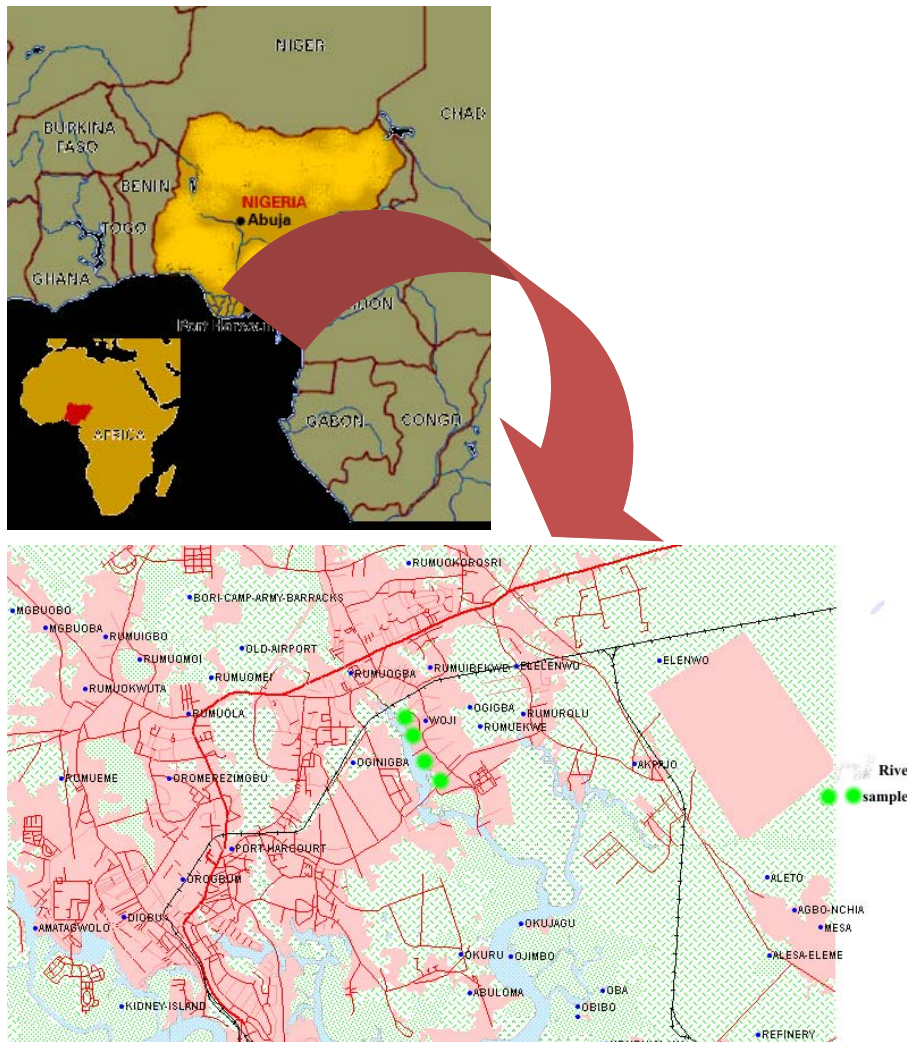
NIGER

CHAD

BURKINA FASO

BENIN

TOGO

GHANA

NIGERIA

Abuja

Port Harcourt

AFRICA

GABON

CONGO

RUMUOKOROSRI

MGBUOBO

BORI-CAMP-ARMY-BARRACKS

MGBUOBA

RUMUIGBO

OLD-AIRPORT

RUMUOMOI

RUMUIBEKWE

ELELENWO

ELENWO

RUMUOMEI

RUMUOGBA

RUMUOKWUTA

RUMUOLA

WOJI

OGIGBA

RUMUROLU

RUMUEKWE

RUMUEME

OROMEREZIMGBU

OGINIGBA

AKPAJO

Rive

sample

PORT-HARCOURT

OROGBUM

ALETO

AGBO-NCHIA

DIOBU

MESA

AMATAGWOLO

OKUJAGU

OKURU

OJIMBO

ALESA-ELEME

OBA

ABULOMA

OBIBO

KIDNEY-ISLAND

REFINERY